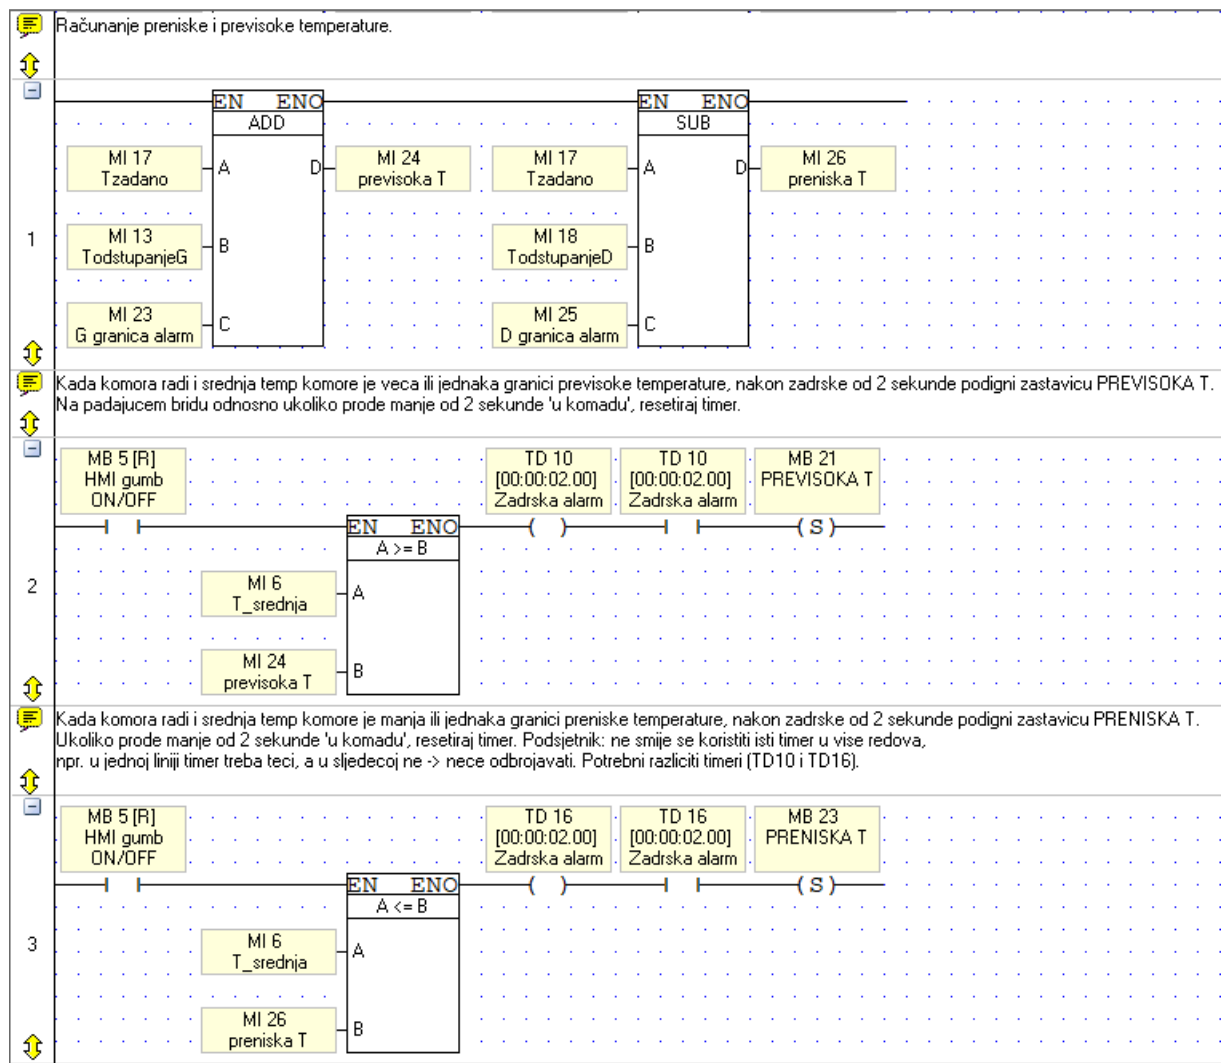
Računanje preniske i previsoke temperature.

1

EN ENO
ADD
MI 17
Tzadano
A
D
MI 24
previsoka T
MI 13
TodstupanjeG
B
MI 23
G granica alarm
C

EN ENO
SUB
MI 17
Tzadano
A
D
MI 26
preniska T
MI 18
TodstupanjeD
B
MI 25
D granica alarm
C

Kada komora radi i srednja temp komore je veca ili jednaka granici previsoke temperature, nakon zadrske od 2 sekunde podigni zastavicu PREVISOKA T.
Na padajucem bridu odnosno ukoliko prode manje od 2 sekunde 'u komadu', resetiraj timer.

2

MB 5 [R]
HMI gumb
ON/OFF
EN ENO
A >= B
MI 6
T_srednja
A
MI 24
previsoka T
B
TD 10
[00:00:02.00]
Zadrska alarm
( )
TD 10
[00:00:02.00]
Zadrska alarm
MB 21
PREVISOKA T
(S)

Kada komora radi i srednja temp komore je manja ili jednaka granici preniske temperature, nakon zadrske od 2 sekunde podigni zastavicu PRENISKA T.
Ukoliko prode manje od 2 sekunde 'u komadu', resetiraj timer. Podsjetnik: ne smije se koristiti isti timer u vise redova,
npr. u jednoj liniji timer treba teci, a u sljedecoj ne -> nece odbrojavati. Potrebni razliciti timeri (TD10 i TD16).

3

MB 5 [R]
HMI gumb
ON/OFF
EN ENO
A <= B
MI 6
T_srednja
A
MI 26
preniska T
B
TD 16
[00:00:02.00]
Zadrska alarm
( )
TD 16
[00:00:02.00]
Zadrska alarm
MB 23
PRENISKA T
(S)